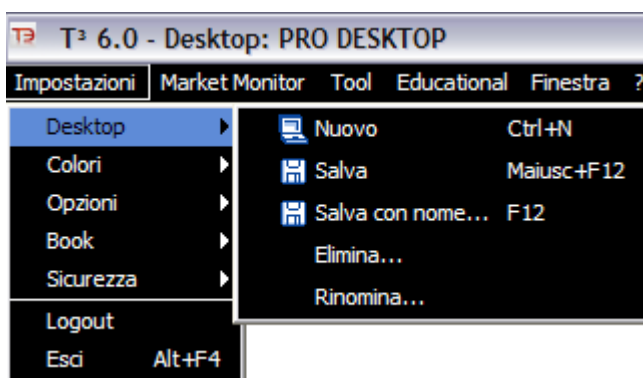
T³ 6.0 - Desktop: PRO DESKTOP

Impostazioni | Market Monitor | Tool | Educational | Finestra | ?

Desktop
Colori
Opzioni
Book
Sicurezza
Logout
Esci Alt+F4

Nuovo Ctrl+N
Salva Maiusc+F12
Salva con nome... F12
Elimina...
Rinomina...